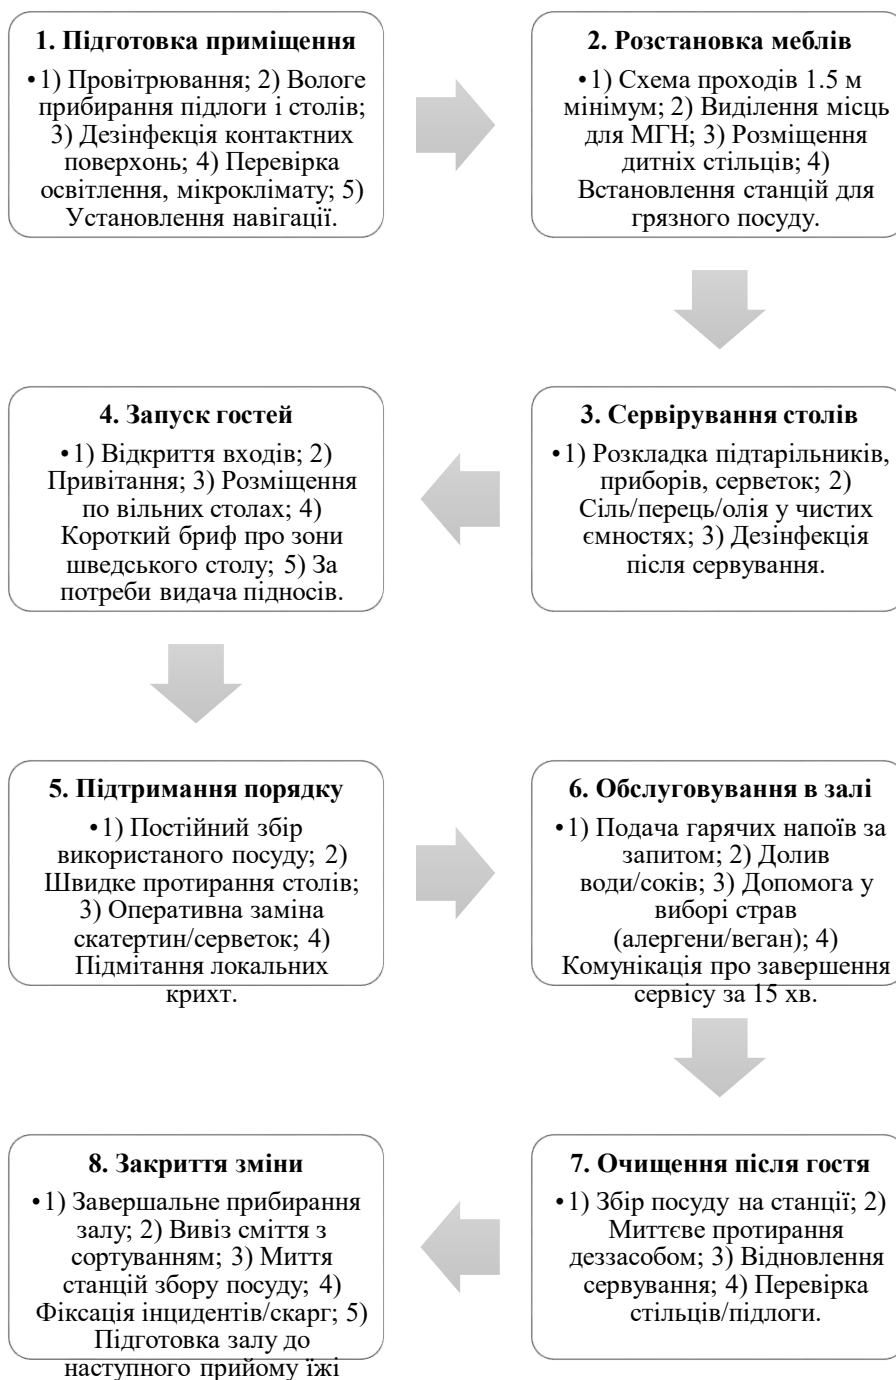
**1. Підготовка приміщення**

• 1) Провітрювання; 2) Вологе прибирання підлоги і столів; 3) Дезінфекція контактних поверхонь; 4) Перевірка освітлення, мікроклімату; 5) Установлення навігації.

**2. Розстановка меблів**

• 1) Схема проходів 1.5 м мінімум; 2) Виділення місць для МГН; 3) Розміщення дитніх стільців; 4) Встановлення станцій для грязного посуду.

**3. Сервірування столів**

• 1) Розкладка підтарільників, приборів, серветок; 2) Сіль/перець/олія у чистих ємностях; 3) Дезінфекція після сервування.

**4. Запуск гостей**

• 1) Відкриття входів; 2) Привітання; 3) Розміщення по вільних столах; 4) Короткий бриф про зони шведського столу; 5) За потреби видача підносів.

**5. Підтримання порядку**

• 1) Постійний збір використаного посуду; 2) Швидке протирання столів; 3) Оперативна заміна скатертин/серветок; 4) Підмітання локальних крихт.

**6. Обслуговування в залі**

• 1) Подача гарячих напоїв за запитом; 2) Долив води/соків; 3) Допомога у виборі страв (алергени/веган); 4) Комунікація про завершення сервісу за 15 хв.

**7. Очищення після гостя**

• 1) Збір посуду на станції; 2) Миттєве протирання деззасобом; 3) Відновлення сервування; 4) Перевірка стільців/підлоги.

**8. Закриття зміни**

• 1) Завершальне прибирання залу; 2) Вивіз сміття з сортуванням; 3) Миття станцій збору посуду; 4) Фіксація інцидентів/скарг; 5) Підготовка залу до наступного прийому їжі